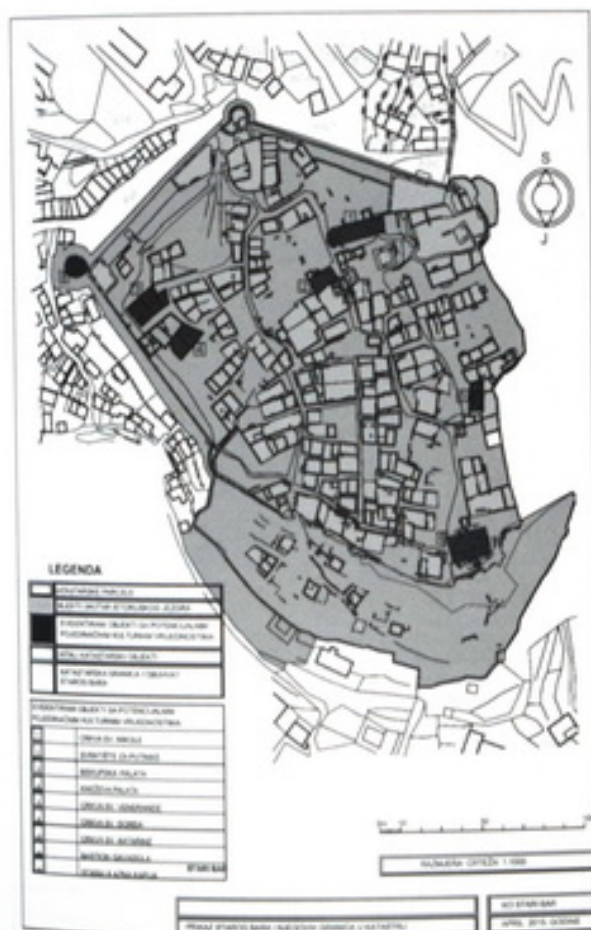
S

J

LEGENDA

KATASTARSKE PARCELE

OBJEKTI UNUTAR ISTORIJSKOG JEZGRA

EVIDENTIRANI OBJEKTI SA POTENCIJALNIM PLODONOSNIM KULTURNIM VRIJEDNOSTIMA

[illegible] KATASTARSKI OBJEKTI

KATASTARSKA GRANICA I OBJEKAT STAROG BARA

EVIDENTIRANI OBJEKTI SA POTENCIJALNIM PLODONOSNIM KULTURNIM VRIJEDNOSTIMA

CRKVA SV. NIKOLE

SVRATIŠTE ZA PUTNIKE

BISKUPSKA PALATA

KNEŽEVA PALATA

CRKVA SV. VENERANDE

CRKVA SV. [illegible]

CRKVA SV. KATARINE

BASTION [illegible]

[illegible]

STARI BAR

RAZMJERA CRTEŽA 1:1000

PRIKAZ STAROG BARA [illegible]

KO STARI BAR

APRIL 2015. GODINE